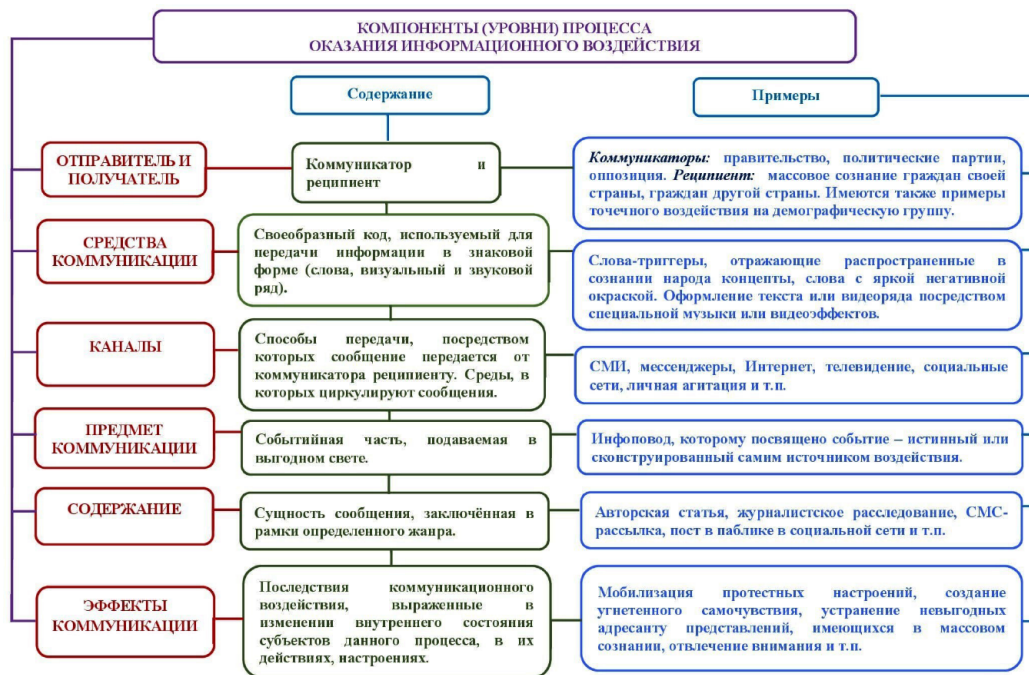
КОМПОНЕНТЫ (УРОВНИ) ПРОЦЕССА ОКАЗАНИЯ ИНФОРМАЦИОННОГО ВОЗДЕЙСТВИЯ

Содержание

Примеры

ОТПРАВИТЕЛЬ И ПОЛУЧАТЕЛЬ

Коммуникатор и реципиент

*Коммуникаторы:* правительство, политические партии, оппозиция. *Реципиент:* массовое сознание граждан своей страны, граждан другой страны. Имеются также примеры точечного воздействия на демографическую группу.

СРЕДСТВА КОММУНИКАЦИИ

Своеобразный код, используемый для передачи информации в знаковой форме (слова, визуальный и звуковой ряд).

Слова-триггеры, отражающие распространенные в сознании народа концепты, слова с яркой негативной окраской. Оформление текста или видеоряда посредством специальной музыки или видеоэффектов.

КАНАЛЫ

Способы передачи, посредством которых сообщение передается от коммуникатора реципиенту. Среды, в которых циркулируют сообщения.

СМИ, мессенджеры, Интернет, телевидение, социальные сети, личная агитация и т.п.

ПРЕДМЕТ КОММУНИКАЦИИ

Событийная часть, подаваемая в выгодном свете.

Инфоповод, которому посвящено событие – истинный или сконструированный самим источником воздействия.

СОДЕРЖАНИЕ

Сущность сообщения, заключённая в рамки определенного жанра.

Авторская статья, журналистское расследование, СМС-рассылка, пост в паблике в социальной сети и т.п.

ЭФФЕКТЫ КОММУНИКАЦИИ

Последствия коммуникационного воздействия, выраженные в изменении внутреннего состояния субъектов данного процесса, в их действиях, настроениях.

Мобилизация протестных настроений, создание угнетенного самочувствия, устранение невыгодных адресанту представлений, имеющихся в массовом сознании, отвлечение внимания и т.п.